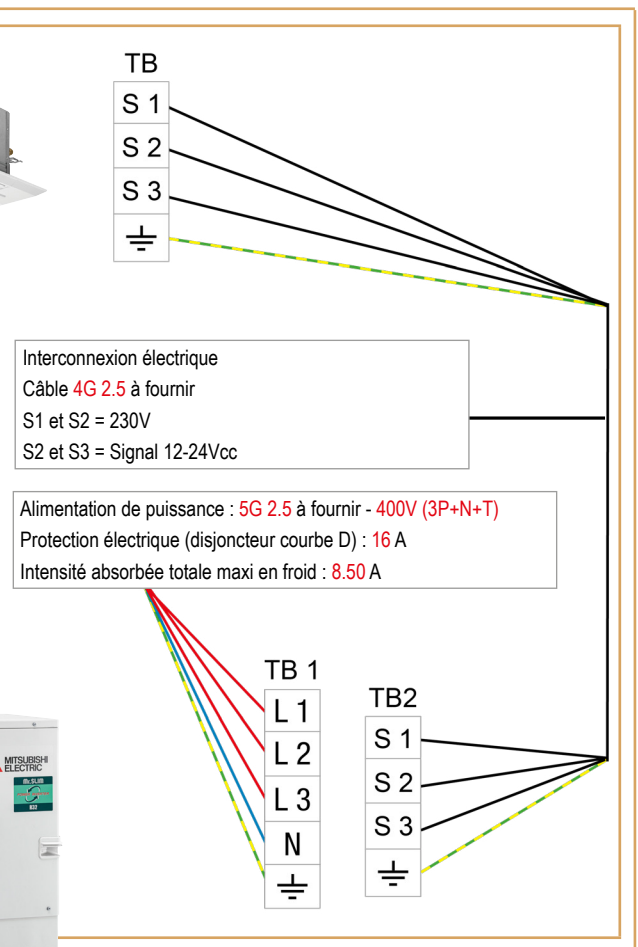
TB

S 1

S 2

S 3

⏚

Interconnexion électrique
Câble 4G 2.5 à fournir
S1 et S2 = 230V
S2 et S3 = Signal 12-24Vcc

Alimentation de puissance : 5G 2.5 à fournir - 400V (3P+N+T)
Protection électrique (disjoncteur courbe D) : 16 A
Intensité absorbée totale maxi en froid : 8.50 A

MITSUBISHI ELECTRIC

Mr.SLIM

TB 1

L 1

L 2

L 3

N

⏚

TB2

S 1

S 2

S 3

⏚